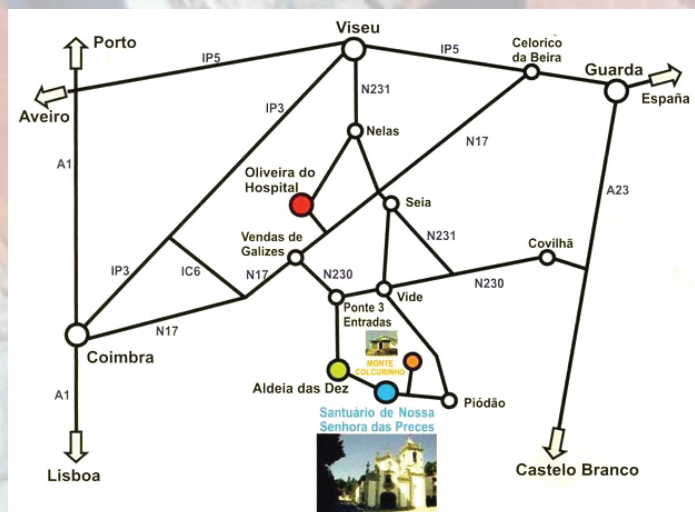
Porto

Viseu

IP5

Celorico da Beira

Guarda

España

Aveiro

N231

IP3

Nelas

A1

Oliveira do Hospital

N17

Seia

A23

Vendas de Galizes

N231

Covilhã

IP3

IC6

N17

N230

Vide

N230

Ponte 3 Entradas

N17

Coimbra

MONTE COLCURINHO

Aldeia das Dez

Piódão

A1

Santuário de Nossa Senhora das Preces

Lisboa

Castelo Branco